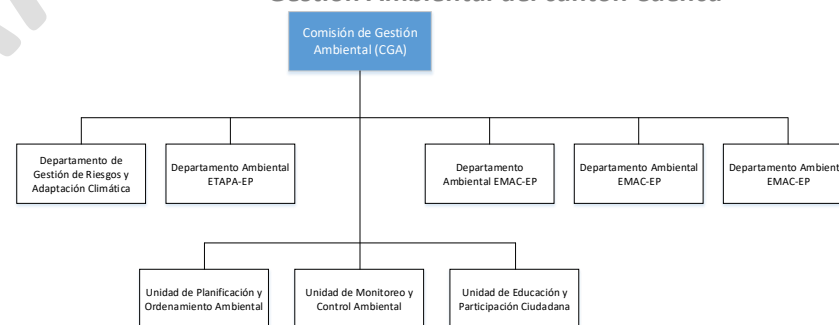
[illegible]

Comisión de Gestión Ambiental (CGA)

Departamento de Gestión de Riesgos y Adaptación Climática

Departamento Ambiental ETAPA-EP

Departamento Ambiental EMAC-EP

Departamento Ambiental EMAC-EP

Departamento Ambient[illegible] EMAC-EP

Unidad de Planificación y Ordenamiento Ambiental

Unidad de Monitoreo y Control Ambiental

Unidad de Educación y Participación Ciudadana